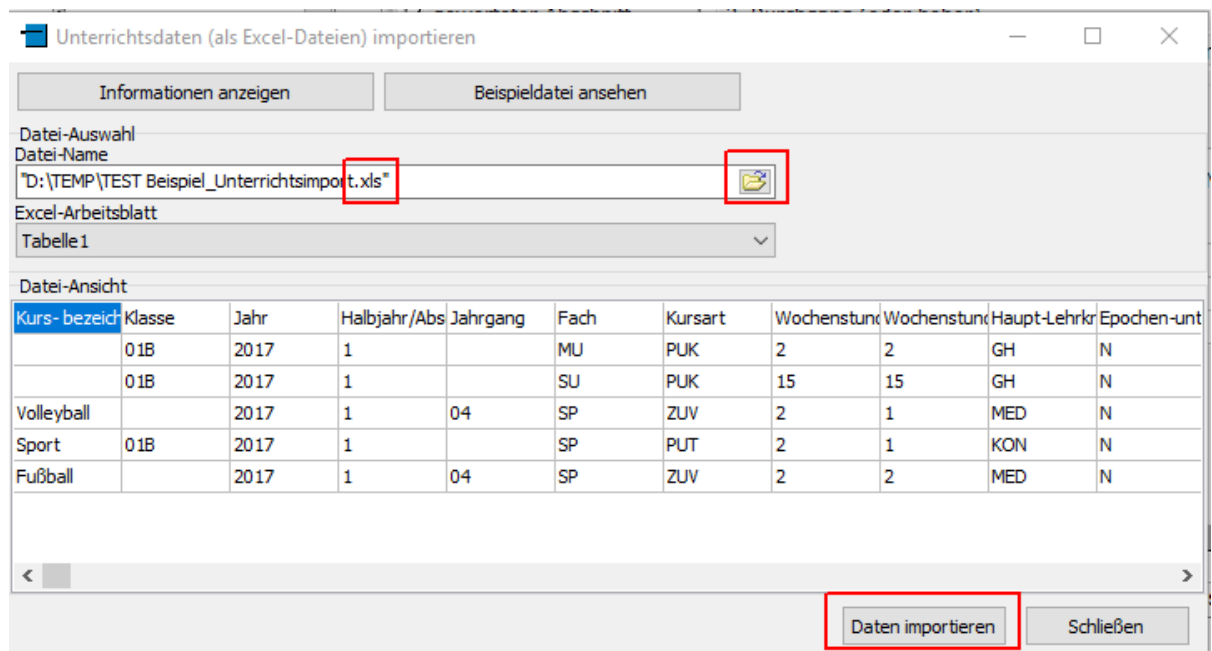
Unterrichtsdaten (als Excel-Dateien) importieren

Informationen anzeigen

Beispieldatei ansehen

Datei-Auswahl

Datei-Name

"D:\TEMP\TEST Beispiel_Unterrichtsimport.xls"

Excel-Arbeitsblatt

Tabelle1

Datei-Ansicht

| Kurs- bezeich | Klasse | Jahr | Halbjahr/Abs | Jahrgang | Fach | Kursart | Wochenstund | Wochenstund | Haupt-Lehrkr | Epochen-unt |
|---|---|---|---|---|---|---|---|---|---|---|
| | 01B | 2017 | 1 | | MU | PUK | 2 | 2 | GH | N |
| | 01B | 2017 | 1 | | SU | PUK | 15 | 15 | GH | N |
| Volleyball | | 2017 | 1 | 04 | SP | ZUV | 2 | 1 | MED | N |
| Sport | 01B | 2017 | 1 | | SP | PUT | 2 | 1 | KON | N |
| Fußball | | 2017 | 1 | 04 | SP | ZUV | 2 | 2 | MED | N |

Daten importieren

Schließen